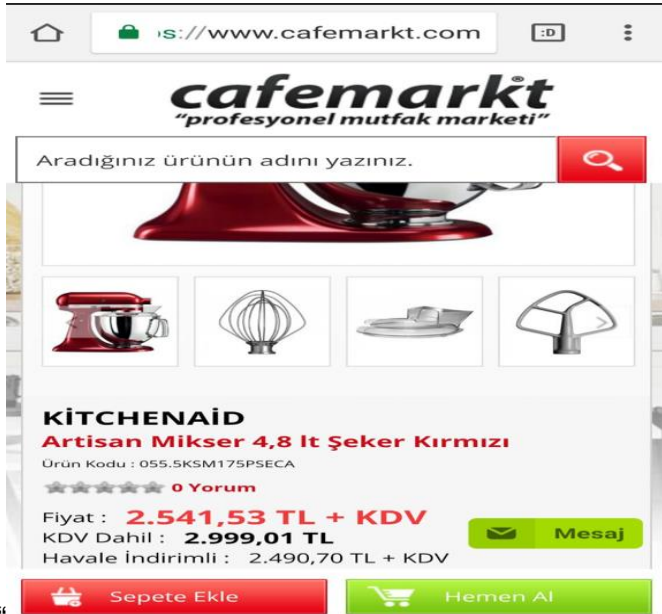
s://www.cafemarkt.com

:D

cafemarkt®
"profesyonel mutfak marketi"

Aradığınız ürünün adını yazınız.

KİTCHENAİD
Artisan Mikser 4,8 lt Şeker Kırmızı
Ürün Kodu : 055.5KSM175PSECA

0 Yorum

Fiyat : 2.541,53 TL + KDV
KDV Dahil : 2.999,01 TL
Havale İndirimli : 2.490,70 TL + KDV

Mesaj

Sepete Ekle

Hemen Al